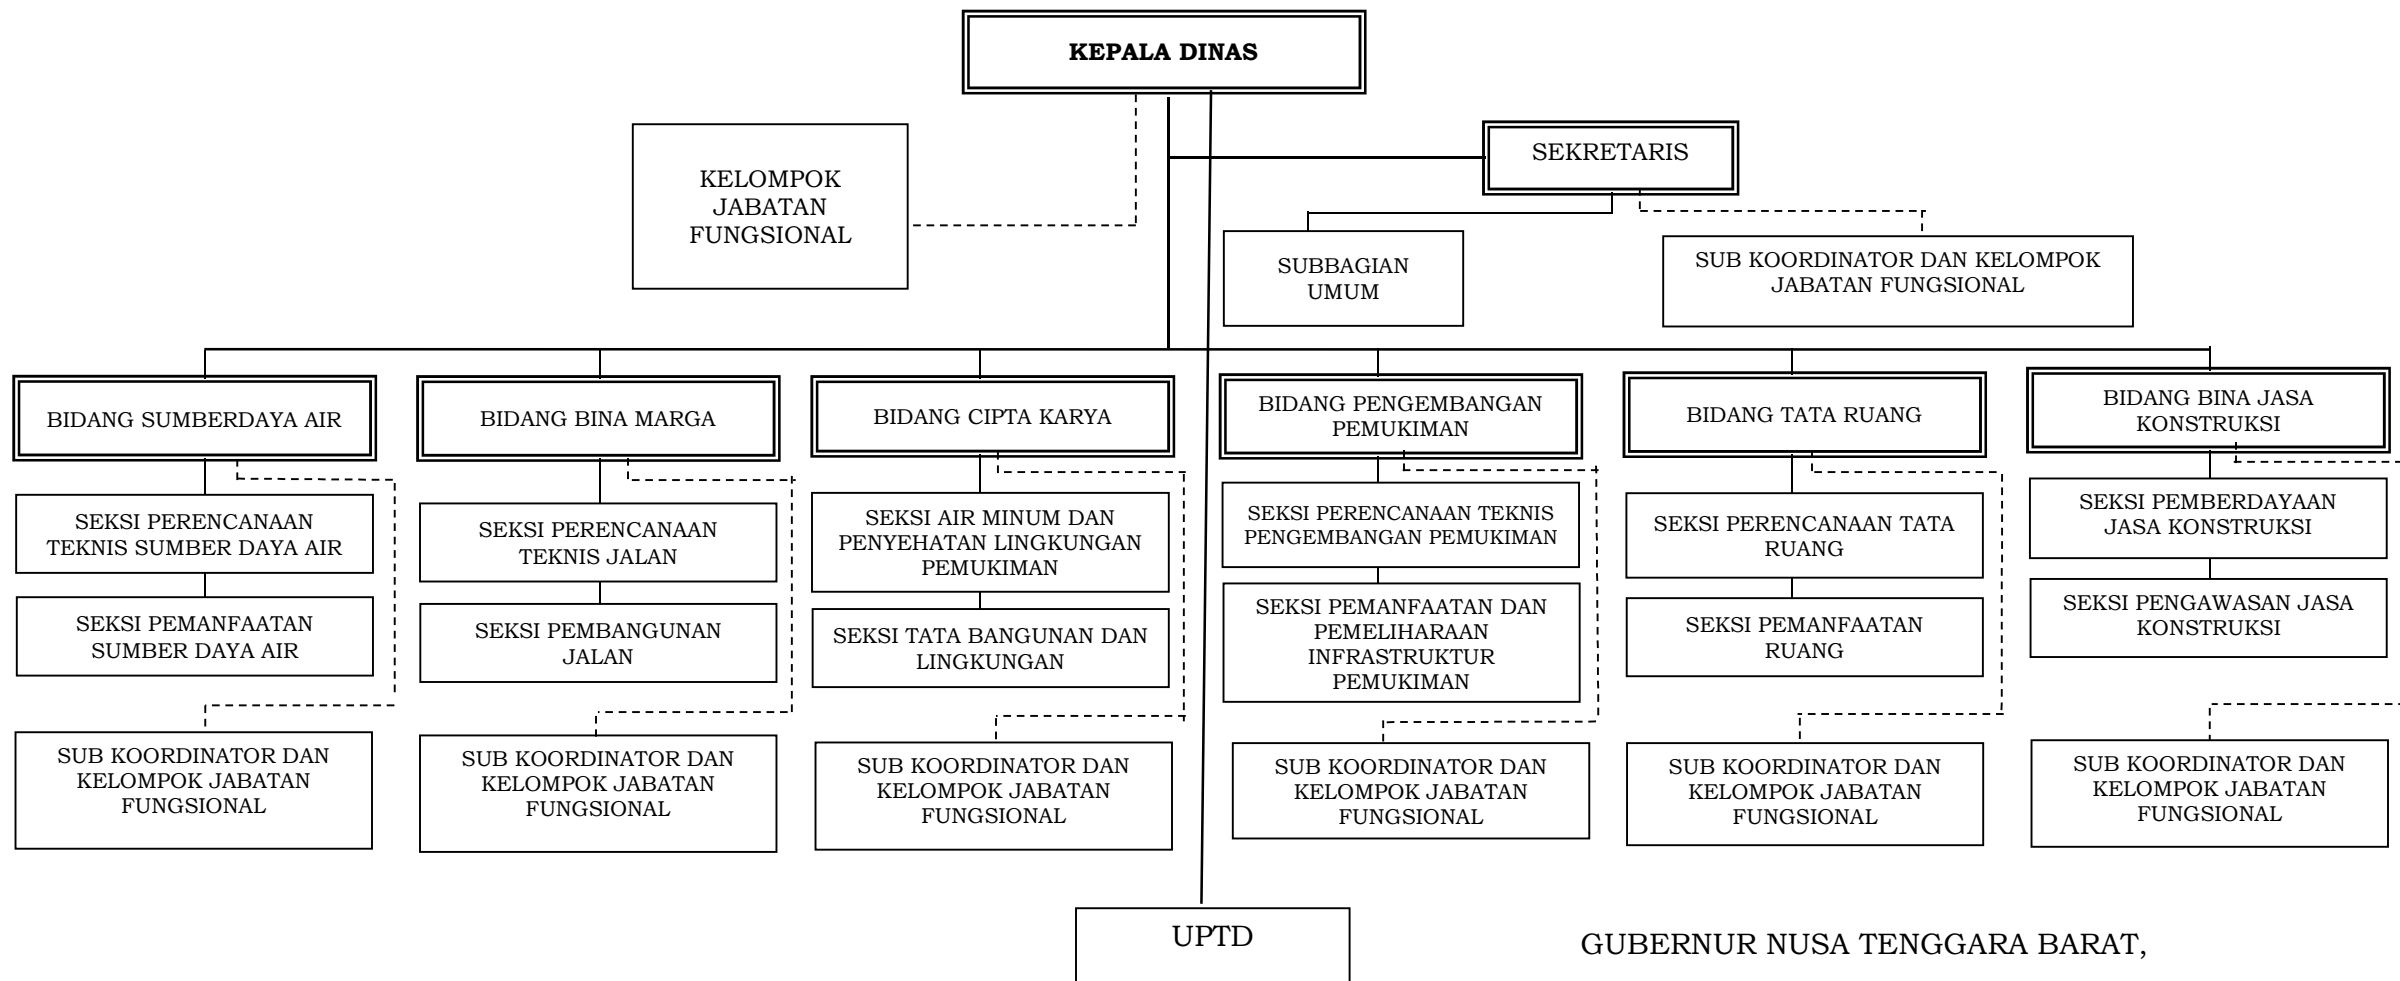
KEPALA DINAS

KELOMPOK JABATAN FUNGSIONAL

SEKRETARIS

SUBBAGIAN UMUM

SUB KOORDINATOR DAN KELOMPOK JABATAN FUNGSIONAL

BIDANG SUMBERDAYA AIR

SEKSI PERENCANAAN TEKNIS SUMBER DAYA AIR

SEKSI PEMANFAATAN SUMBER DAYA AIR

SUB KOORDINATOR DAN KELOMPOK JABATAN FUNGSIONAL

BIDANG BINA MARGA

SEKSI PERENCANAAN TEKNIS JALAN

SEKSI PEMBANGUNAN JALAN

SUB KOORDINATOR DAN KELOMPOK JABATAN FUNGSIONAL

BIDANG CIPTA KARYA

SEKSI AIR MINUM DAN PENYEHATAN LINGKUNGAN PEMUKIMAN

SEKSI TATA BANGUNAN DAN LINGKUNGAN

SUB KOORDINATOR DAN KELOMPOK JABATAN FUNGSIONAL

BIDANG PENGEMBANGAN PEMUKIMAN

SEKSI PERENCANAAN TEKNIS PENGEMBANGAN PEMUKIMAN

SEKSI PEMANFAATAN DAN PEMELIHARAAN INFRASTRUKTUR PEMUKIMAN

SUB KOORDINATOR DAN KELOMPOK JABATAN FUNGSIONAL

BIDANG TATA RUANG

SEKSI PERENCANAAN TATA RUANG

SEKSI PEMANFAATAN RUANG

SUB KOORDINATOR DAN KELOMPOK JABATAN FUNGSIONAL

BIDANG BINA JASA KONSTRUKSI

SEKSI PEMBERDAYAAN JASA KONSTRUKSI

SEKSI PENGAWASAN JASA KONSTRUKSI

SUB KOORDINATOR DAN KELOMPOK JABATAN FUNGSIONAL

UPTD

GUBERNUR NUSA TENGGARA BARAT,